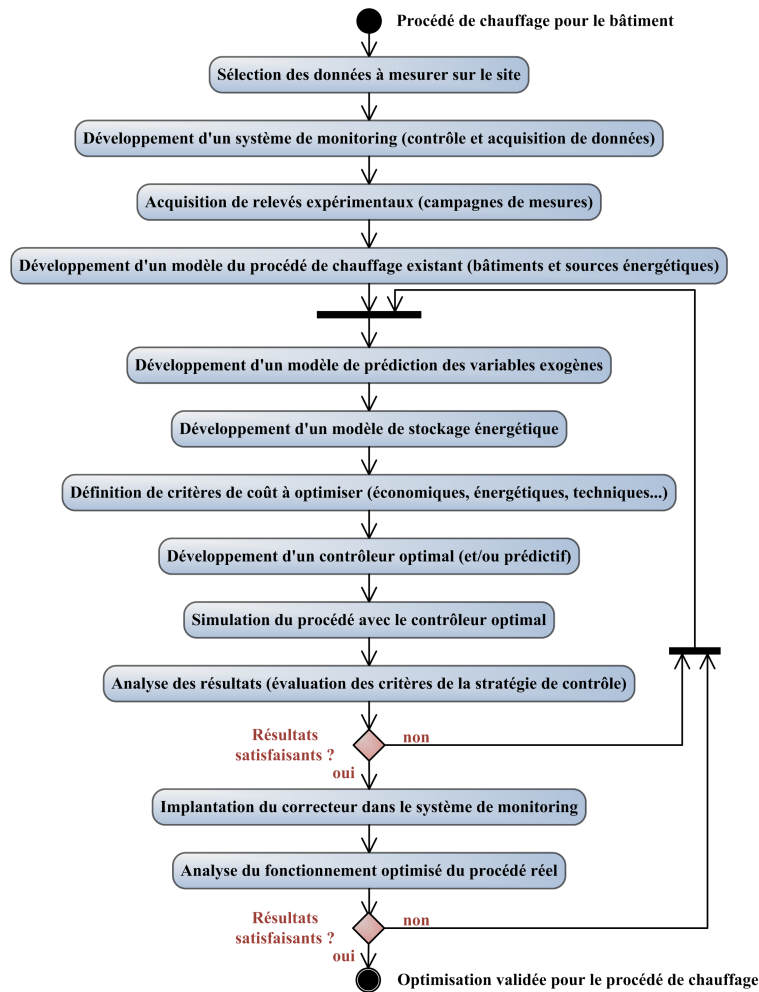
Procédé de chauffage pour le bâtiment

Sélection des données à mesurer sur le site

Développement d'un système de monitoring (contrôle et acquisition de données)

Acquisition de relevés expérimentaux (campagnes de mesures)

Développement d'un modèle du procédé de chauffage existant (bâtiments et sources énergétiques)

Développement d'un modèle de prédiction des variables exogènes

Développement d'un modèle de stockage énergétique

Définition de critères de coût à optimiser (économiques, énergétiques, techniques...)

Développement d'un contrôleur optimal (et/ou prédictif)

Simulation du procédé avec le contrôleur optimal

Analyse des résultats (évaluation des critères de la stratégie de contrôle)

Résultats satisfaisants ?

non

oui

Implantation du correcteur dans le système de monitoring

Analyse du fonctionnement optimisé du procédé réel

Résultats satisfaisants ?

non

oui

Optimisation validée pour le procédé de chauffage